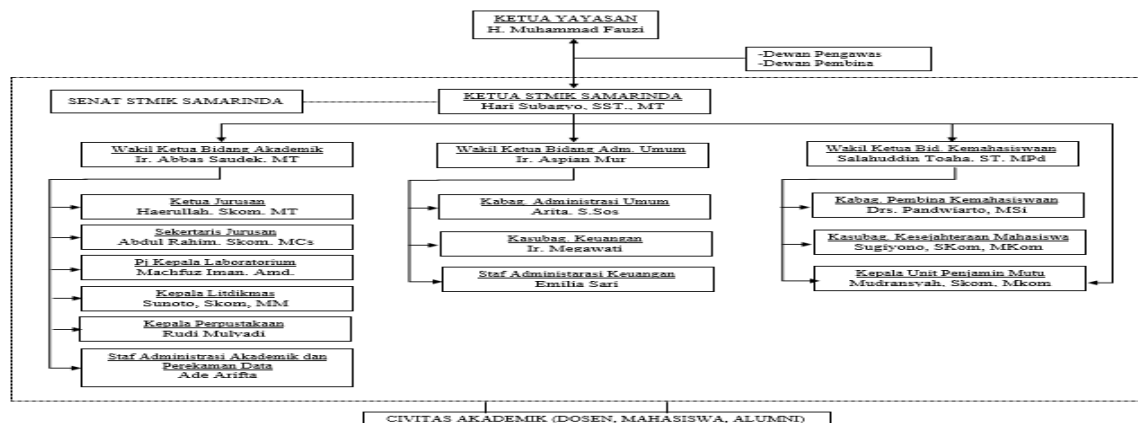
KETUA YAYASAN
H. Muhammad Fauzi

-Dewan Pengawas
-Dewan Pembina

SENAT STMIK SAMARINDA

KETUA STMIK SAMARINDA
Hari Subagyo, SST., MT

Wakil Ketua Bidang Akademik
Ir. Abbas Saudek, MT

Ketua Jurusan
Haerullah, Skom, MT

Sekertaris Jurusan
Abdul Rahim, Skom, MCs

Pj Kepala Laboratorium
Machfuz Iman, Amd.

Kepala Litdikmas
Sunoto, Skom, MM

Kepala Perpustakaan
Rudi Mulyadi

Staf Administrasi Akademik dan Perekaman Data
Ade Arifta

Wakil Ketua Bidang Adm. Umum
Ir. Aspian Mur

Kabag. Administrasi Umum
Arita, S.Sos

Kasubag. Keuangan
Ir. Megawati

Staf Administarasi Keuangan
Emilia Sari

Wakil Ketua Bid. Kemahasiswaan
Salahuddin Toaha, ST, MPd

Kabag. Pembina Kemahasiswaan
Drs. Pandwiarto, MSi

Kasubag. Kesejahteraan Mahasiswa
Sugiyono, SKom, MKom

Kepala Unit Penjamin Mutu
Mudransyah, Skom, Mkom

CIVITAS AKADEMIK (DOSEN, MAHASISWA, ALUMNI)